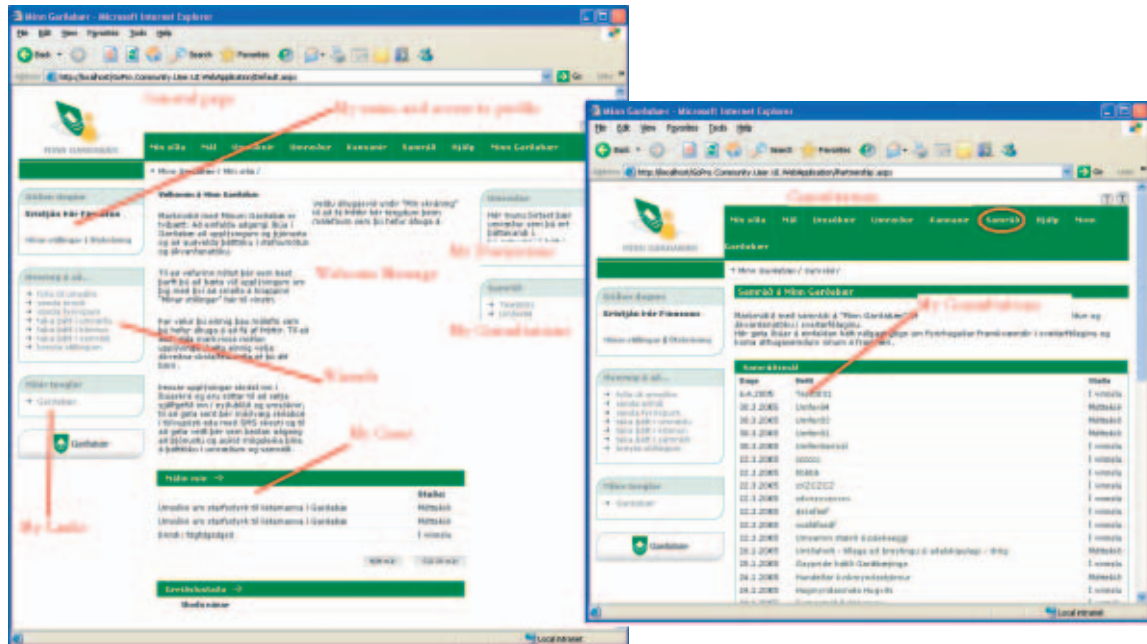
Minn Garðabær - Microsoft Internet Explorer

File Edit View Favorites Tools Help

Back Search Favorites

Address http://localhost/GoPro.Community.Liner.UI.WebApplication/Default.aspx

Go

General page

My name and access to profile

MINN GARÐABÆR

Mín síða Mál Umsóknir Umræður Kannanir Samráð Hjálp Minn Garðabær

Mínn Garðabær / Mín síða /

Kristján Þór Finnsson

Mínar stillingar | Útskráning

Velkomin á Minn Garðabæ

Welcome Message

Wizards

My Cases

My Links

My Discussions

My Consultations

Mínar tengingar

Garðabær

Mínir mál

Staða

Umsókn um staðfesting til íbúanna í Garðabæ Móttekið

Umsókn um staðfesting til íbúanna í Garðabæ Móttekið

Erindi: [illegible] Í vinnslu

Local intranet

Minn Garðabær - Microsoft Internet Explorer

File Edit View Favorites Tools Help

Address http://localhost/GoPro.Community.Liner.UI.WebApplication/Partnership.aspx

Go

Consultations

MINN GARÐABÆR

Mín síða Mál Umsóknir Umræður Kannanir Samráð Hjálp Minn Garðabær

Minn Garðabær / Samráð /

Samráð á Minn Garðabær

My Consultations

Kristján Þór Finnsson

Mínar stillingar | Útskráning

Mínar tengingar

Garðabær

Samráðsmál

| Dags | Heiti | Staða |
|---|---|---|
| 6.4.2005 | Testlist1 | Í vinnslu |
| 30.3.2005 | Umferð4 | Móttekið |
| 30.3.2005 | Umferð3 | Móttekið |
| 30.3.2005 | Umferð1 | Móttekið |
| 30.3.2005 | Umferðarmál | Í vinnslu |
| 22.3.2005 | sssss | Í vinnslu |
| 22.3.2005 | tteta | Í vinnslu |
| 22.3.2005 | zz2222 | Í vinnslu |
| 22.3.2005 | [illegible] | Í vinnslu |
| 22.3.2005 | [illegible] | Í vinnslu |
| 22.3.2005 | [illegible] | Í vinnslu |
| 22.3.2005 | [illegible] | Í vinnslu |
| 22.3.2005 | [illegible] | Í vinnslu |
| 22.3.2005 | Gagnrök bæði Garðabærjar | Í vinnslu |
| 24.2.2005 | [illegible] | Móttekið |
| 24.2.2005 | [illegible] | Í vinnslu |

Local intranet